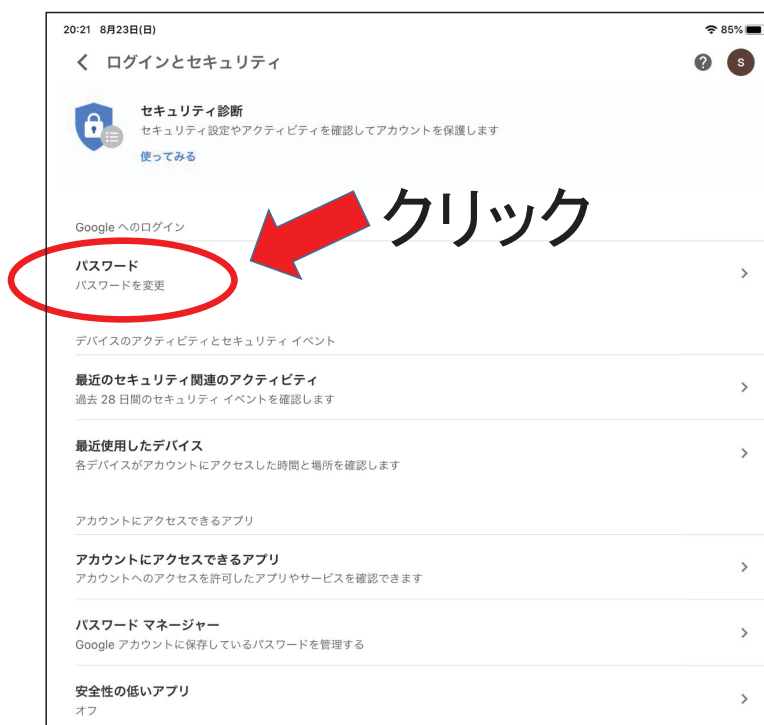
20:21 8月23日(日)

85%

ログインとセキュリティ

S

セキュリティ診断

セキュリティ設定やアクティビティを確認してアカウントを保護します

使ってみる

クリック

Google へのログイン

パスワード

パスワードを変更

デバイスのアクティビティとセキュリティ イベント

最近のセキュリティ関連のアクティビティ

過去 28 日間のセキュリティ イベントを確認します

最近使用したデバイス

各デバイスがアカウントにアクセスした時間と場所を確認します

アカウントにアクセスできるアプリ

アカウントにアクセスできるアプリ

アカウントへのアクセスを許可したアプリやサービスを確認できます

パスワード マネージャー

Google アカウントに保存しているパスワードを管理する

安全性の低いアプリ

オフ